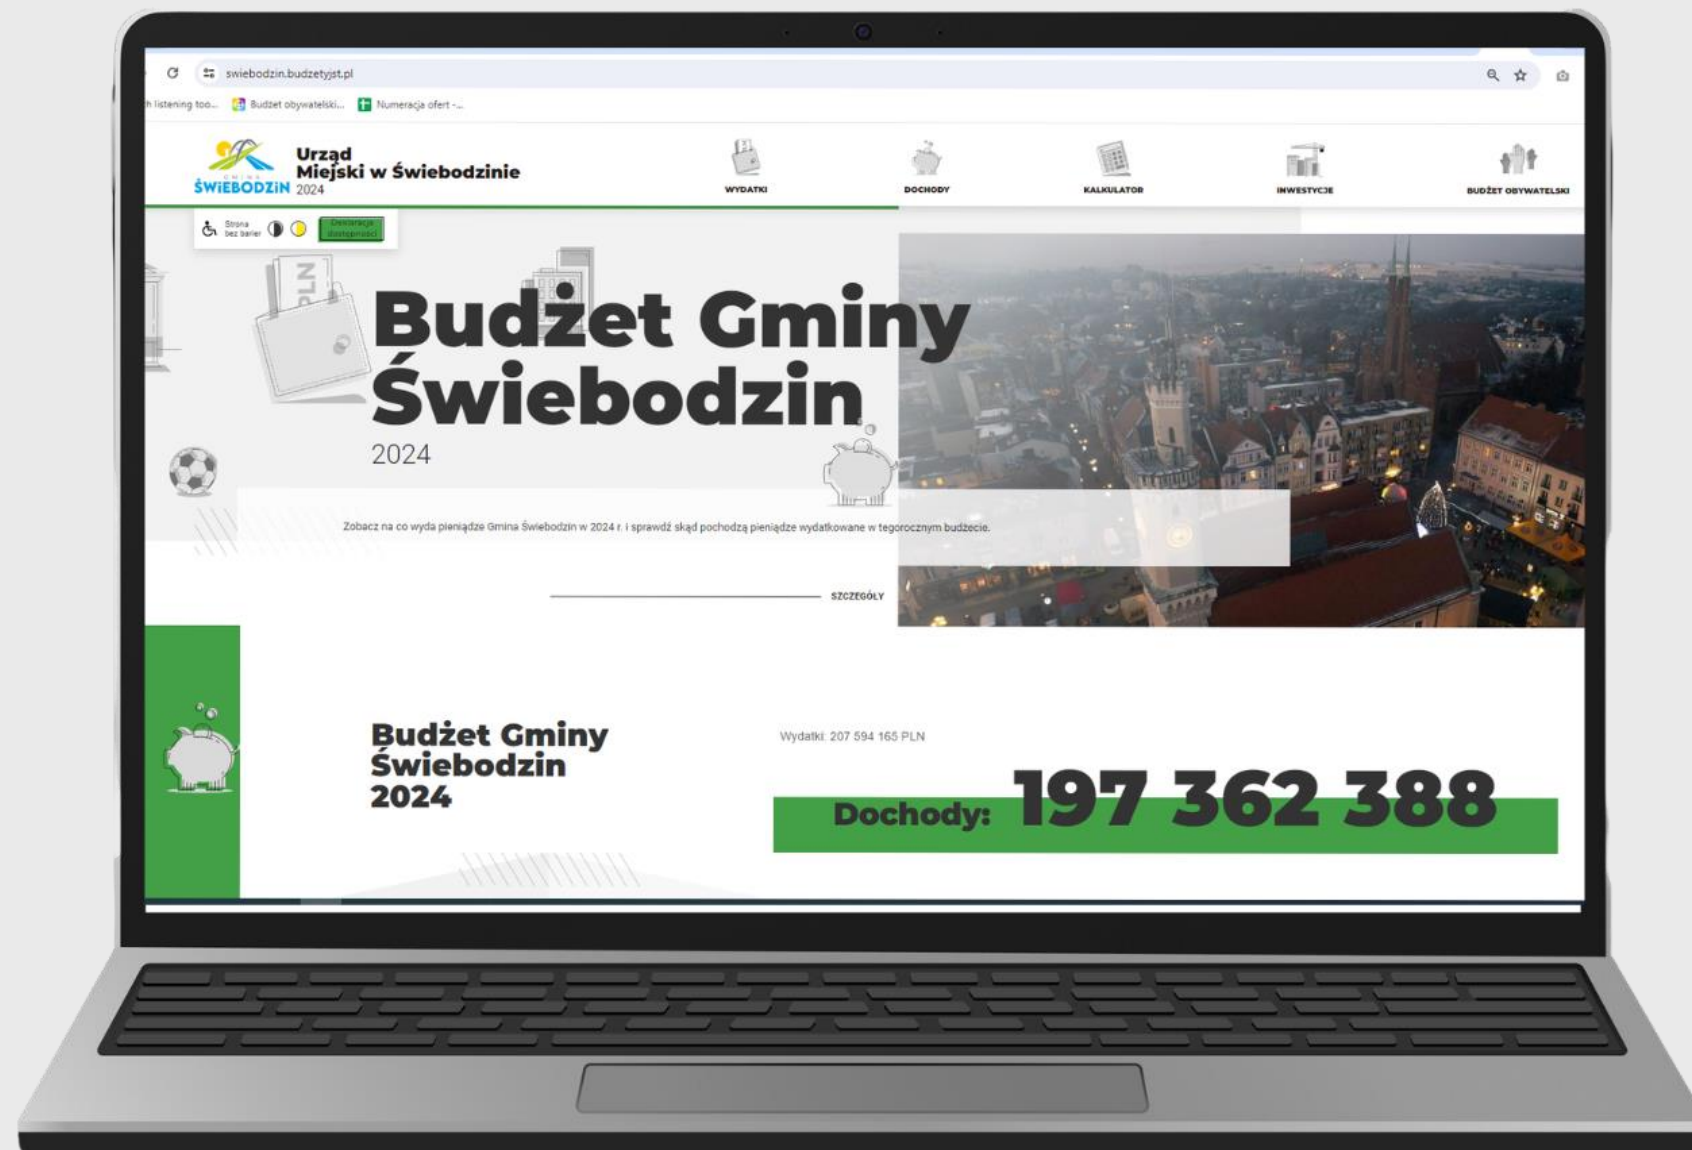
swiebodzin.budzetyjst.pl

h listening too... Budżet obywatelski... Numeracja ofert -...

GMINA ŚWIEBODZIN 2024

Urząd Miejski w Świebodzinie

WYDATKI DOCHODY KALKULATOR INWESTYCJE BUDŻET OBYWATELSKI

Strona bez barier Deklaracja dostępności

PLN

Budżet Gminy Świebodzin

2024

Zobacz na co wyda pieniądze Gmina Świebodzin w 2024 r. i sprawdź skąd pochodzą pieniądze wydatkowane w tegorocznym budżecie.

SZCZEGÓŁY

Budżet Gminy Świebodzin 2024

Wydatki: 207 594 165 PLN

Dochody: 197 362 388